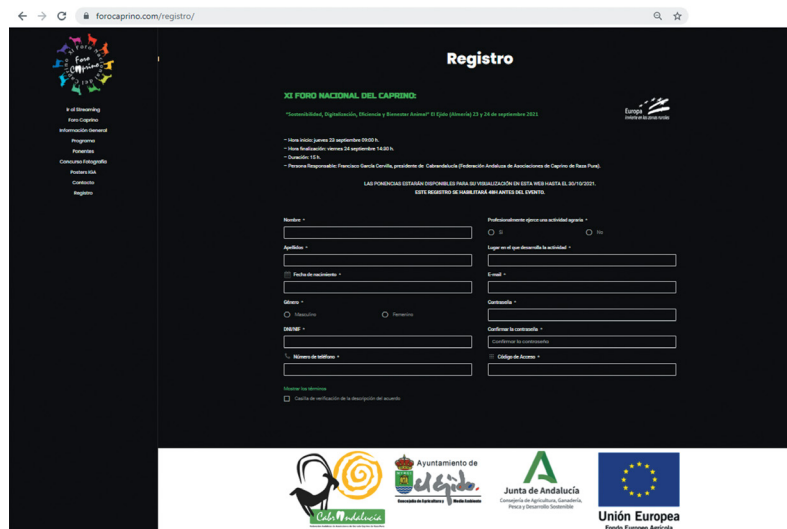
forocaprino.com/registro/

Foro Caprino

Ir al Streaming
Foro Caprino
Información General
Programa
Ponentes
Concurso Fotografía
Postera IGA
Contacto
Registro

Registro

XI FORO NACIONAL DEL CAPRINO:

"Sostenibilidad, Digitalización, Eficiencia y Bienestar Animal" El Ejido (Almería) 23 y 24 de septiembre 2021

Europa invierte en las zonas rurales

– Hora inicio: jueves 23 septiembre 09:00 h.
– Hora finalización: viernes 24 septiembre 14:00 h.
– Duración: 15 h.
– Persona Responsable: Francisco García Cervilla, presidente de Cabrandalucía (Federación Andaluza de Asociaciones de Caprino de Raza Pura).

LAS PONENCIAS ESTARÁN DISPONIBLES PARA SU VISUALIZACIÓN EN ESTA WEB HASTA EL 30/10/2021.
ESTE REGISTRO SE HABILITARÁ 48H ANTES DEL EVENTO.

Nombre *
Profesionalmente ejerce una actividad agraria *
Si
No
Apellidos *
Lugar en el que desarrolla la actividad *
Fecha de nacimiento *
E-mail *
Género *
Masculino
Femenino
Contraseña *
DNI/NIF *
Confirmar la contraseña *
Confirmar la contraseña
Número de teléfono *
Código de Acceso *

Mostrar los términos
Casilla de verificación de la descripción del acuerdo

CabrAndalucía

Ayuntamiento de El Ejido
Concejalía de Agricultura y Medio Ambiente

Junta de Andalucía
Consejería de Agricultura, Ganadería, Pesca y Desarrollo Sostenible

Unión Europea
Fondo Europeo Agrícola